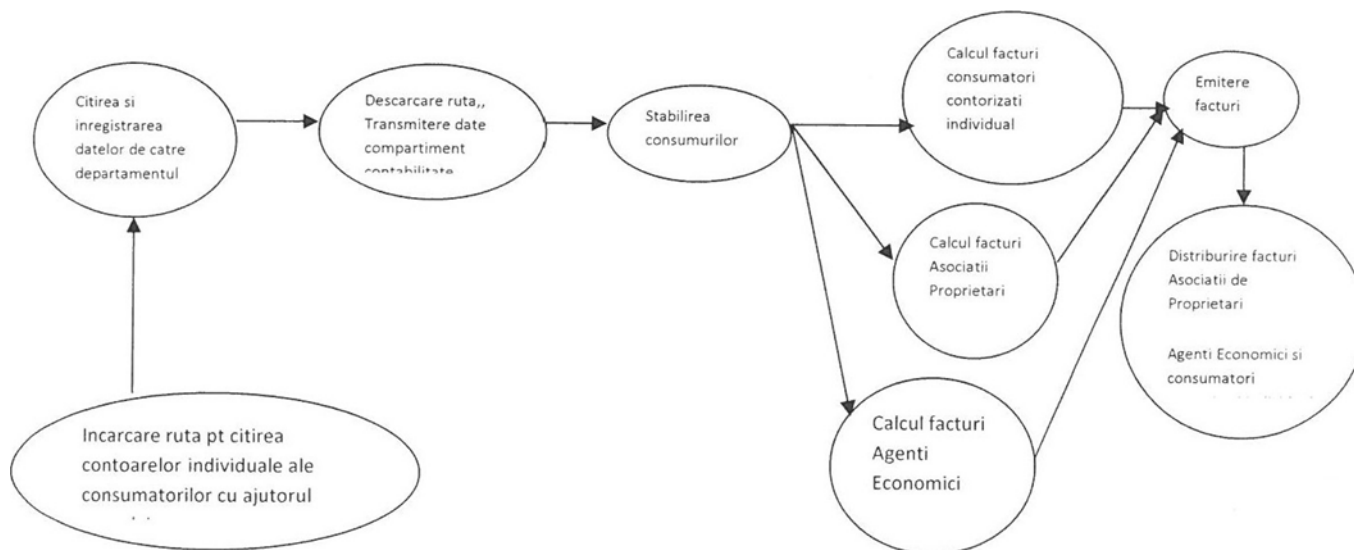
Citirea si inregistrarea datelor de catre departamentul

Descarcare ruta,, Transmitere date compartiment contabilitate

Stabilirea consumurilor

Calcul facturi consumatori contorizati individual

Emitere facturi

Calcul facturi Asociatii Proprietari

Distriburire facturi Asociatii de Proprietari

Agenti Economici si consumatori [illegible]

Calcul facturi Agenti Economici

Incarcare ruta pt citirea contoarelor individuale ale consumatorilor cu ajutorul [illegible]